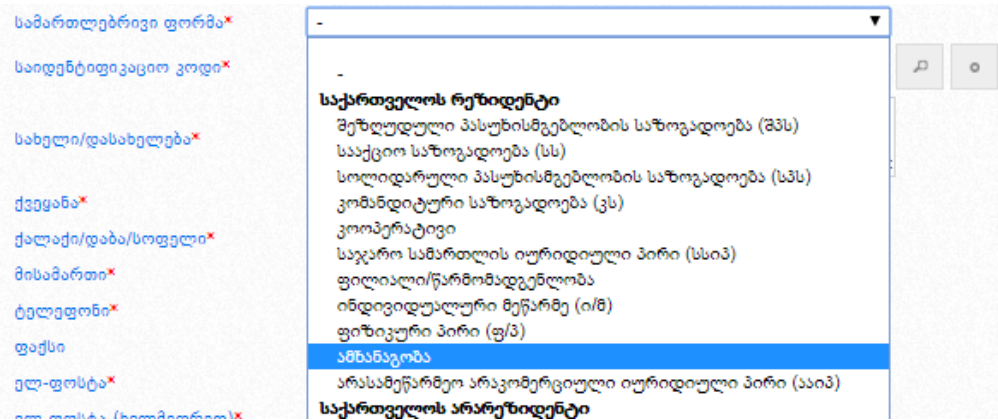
სამართლებრივი ფორმა*
-
საიდენტიფიკაციო კოდი*
სახელი/დასახელება*
ქვეყანა*
ქალაქი/დაბა/სოფელი*
მისამართი*
ტელეფონი*
ფაქსი
ელ-ფოსტა*
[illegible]

-
საქართველოს რეზიდენტი
შეზღუდული პასუხისმგებლობის საზოგადოება (შპს)
სააქციო საზოგადოება (სს)
სოლიდარული პასუხისმგებლობის საზოგადოება (სპს)
კომანდიტური საზოგადოება (კს)
კოოპერატივი
საჯარო სამართლის იურიდიული პირი (სსიპ)
ფილიალი/წარმომადგენლობა
ინდივიდუალური მეწარმე (ი/მ)
ფიზიკური პირი (ფ/პ)
ამხანაგობა
არასამეწარმეო არაკომერციული იურიდიული პირი (ააიპ)
საქართველოს არარეზიდენტი